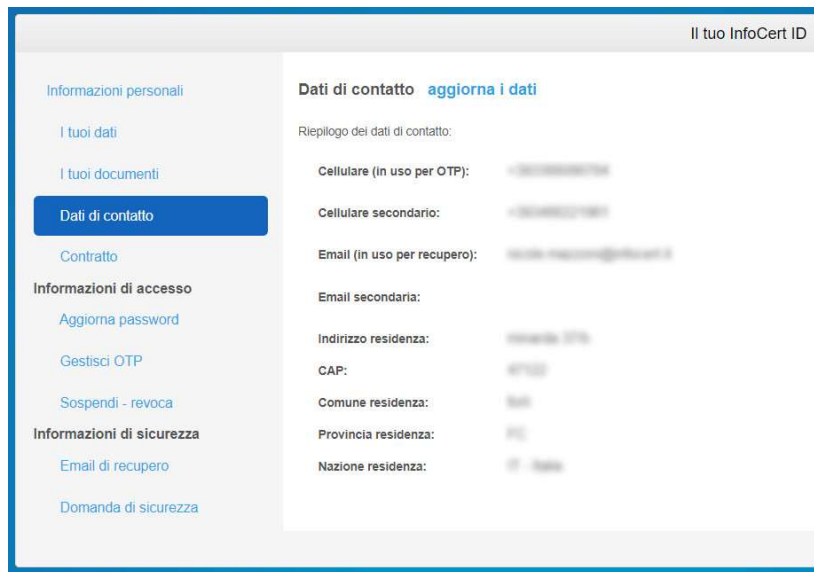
Il tuo InfoCert ID

Informazioni personali

I tuoi dati

I tuoi documenti

Dati di contatto

Contratto

Informazioni di accesso

Aggiorna password

Gestisci OTP

Sospendi - revoca

Informazioni di sicurezza

Email di recupero

Domanda di sicurezza

Dati di contatto aggiorna i dati

Riepilogo dei dati di contatto:

Cellulare (in uso per OTP): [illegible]

Cellulare secondario: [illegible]

Email (in uso per recupero): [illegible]

Email secondaria:

Indirizzo residenza: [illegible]

CAP: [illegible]

Comune residenza: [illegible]

Provincia residenza: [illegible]

Nazione residenza: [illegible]